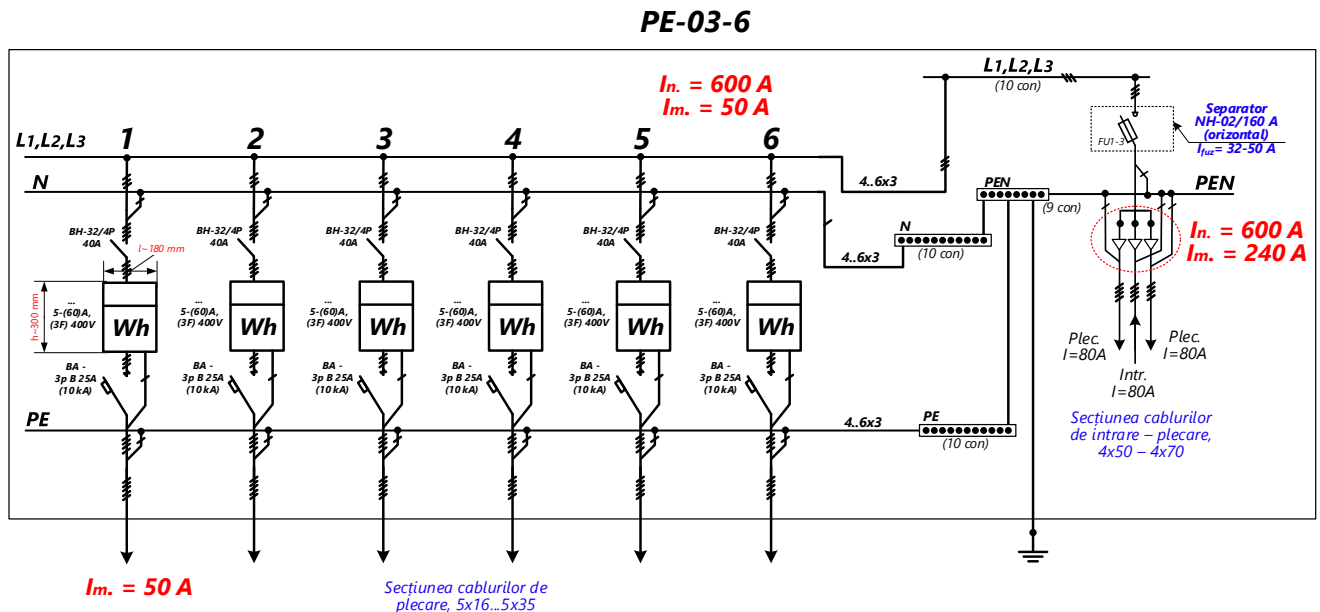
PE-03-6

$I_n$. = 600 A
$I_m$. = 50 A

L1,L2,L3
(10 con)

Separator
NH-02/160 A
(orizontal)
$I_{fuz}$= 32-50 A

FU1-3

L1,L2,L3

1 2 3 4 5 6

N

4..6x3

PEN
(9 con)

PEN

N
(10 con)

4..6x3

$I_n$. = 600 A
$I_m$. = 240 A

BH-32/4P
40A

BH-32/4P
40A

BH-32/4P
40A

BH-32/4P
40A

BH-32/4P
40A

BH-32/4P
40A

l~180 mm

h~300 mm

...
5-(60)A,
(3F) 400V

Wh

...
5-(60)A,
(3F) 400V

Wh

...
5-(60)A,
(3F) 400V

Wh

...
5-(60)A,
(3F) 400V

Wh

...
5-(60)A,
(3F) 400V

Wh

...
5-(60)A,
(3F) 400V

Wh

Plec.
I=80A

Plec.
I=80A

Intr.
I=80A

BA -
3p B 25A
(10 kA)

BA -
3p B 25A
(10 kA)

BA -
3p B 25A
(10 kA)

BA -
3p B 25A
(10 kA)

BA -
3p B 25A
(10 kA)

BA -
3p B 25A
(10 kA)

PE

4..6x3

PE
(10 con)

Secţiunea cablurilor
de intrare – plecare,
4x50 – 4x70

$I_m$. = 50 A

Secţiunea cablurilor de
plecare, 5x16...5x35